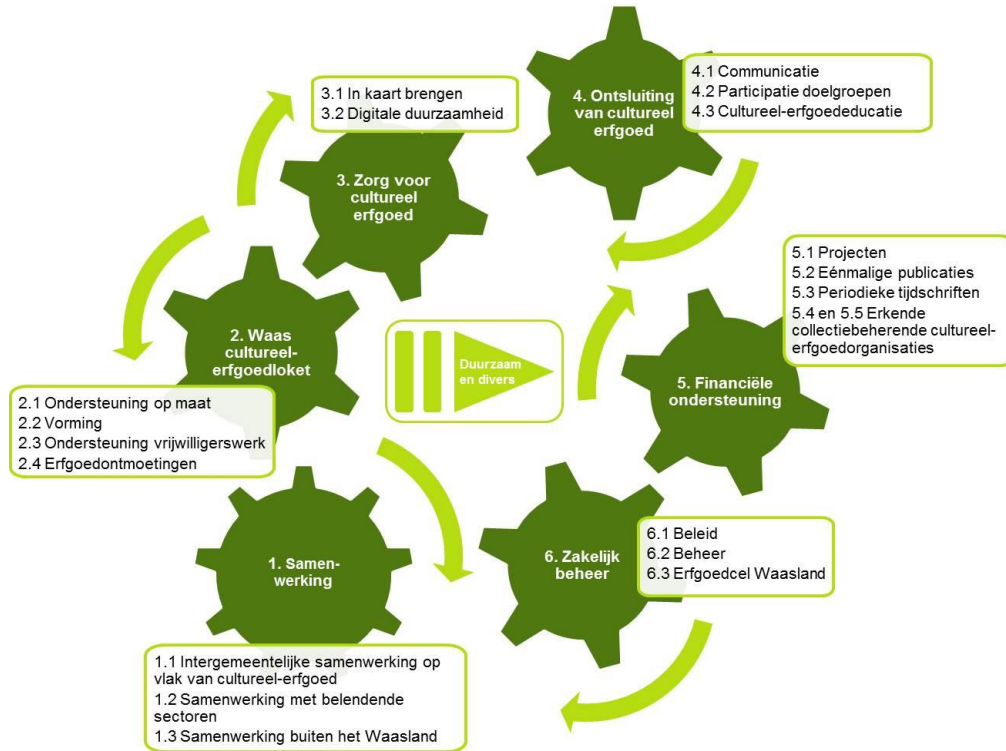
3.1 In kaart brengen
3.2 Digitale duurzaamheid

3. Zorg voor cultureel erfgoed

4. Ontsluiting van cultureel erfgoed

4.1 Communicatie
4.2 Participatie doelgroepen
4.3 Cultureel-erfgoededucatie

5.1 Projecten
5.2 Eénmalige publicaties
5.3 Periodieke tijdschriften
5.4 en 5.5 Erkende collectiebeherende cultureel-erfgoedorganisaties

2. Waas cultureel-erfgoedloket

Duurzaam en divers

5. Financiële ondersteuning

2.1 Ondersteuning op maat
2.2 Vorming
2.3 Ondersteuning vrijwilligerswerk
2.4 Erfgoedontmoetingen

6. Zakelijk beheer

6.1 Beleid
6.2 Beheer
6.3 Erfgoedcel Waasland

1. Samenwerking

1.1 Intergemeentelijke samenwerking op vlak van cultureel-erfgoed
1.2 Samenwerking met belendende sectoren
1.3 Samenwerking buiten het Waasland